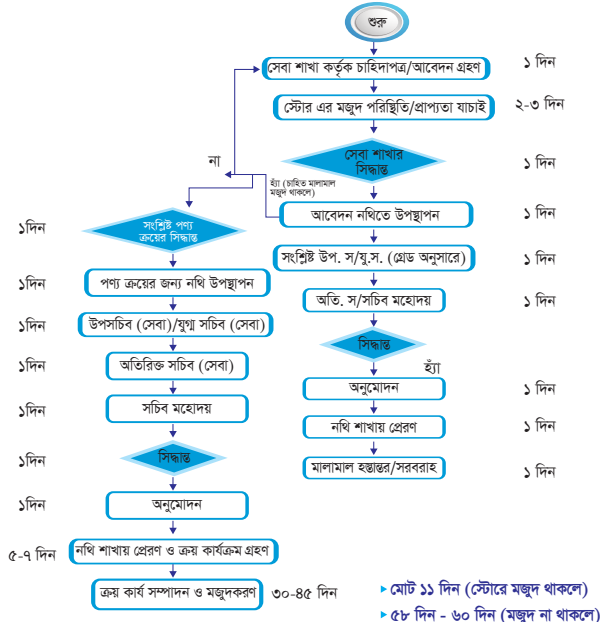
শুরু

সেবা শাখা কর্তৃক চাহিদাপত্র/আবেদন গ্রহণ
১ দিন

স্টোর এর মজুদ পরিস্থিতি/প্রাপ্যতা যাচাই
২-৩ দিন

সেবা শাখার সিদ্ধান্ত
১ দিন

না

হ্যাঁ (চাহিত মালামাল মজুদ থাকলে)

আবেদন নথিতে উপস্থাপন
১ দিন

সংশ্লিষ্ট উপ. স/যু.স. (গ্রেড অনুসারে)
১ দিন

অতি. স/সচিব মহোদয়
১ দিন

সিদ্ধান্ত

হ্যাঁ

অনুমোদন
১ দিন

নথি শাখায় প্রেরণ
১ দিন

মালামাল হস্তান্তর/সরবরাহ
১ দিন

১দিন
সংশ্লিষ্ট পণ্য ক্রয়ের সিদ্ধান্ত

১দিন
পণ্য ক্রয়ের জন্য নথি উপস্থাপন

১দিন
উপসচিব (সেবা)/যুগ্ম সচিব (সেবা)

১দিন
অতিরিক্ত সচিব (সেবা)

১দিন
সচিব মহোদয়

১দিন
সিদ্ধান্ত

১দিন
অনুমোদন

৫-৭ দিন
নথি শাখায় প্রেরণ ও ক্রয় কার্যক্রম গ্রহণ

ক্রয় কার্য সম্পাদন ও মজুদকরণ
৩০-৪৫ দিন

মোট ১১ দিন (স্টোরে মজুদ থাকলে)

৫৮ দিন - ৬০ দিন (মজুদ না থাকলে)